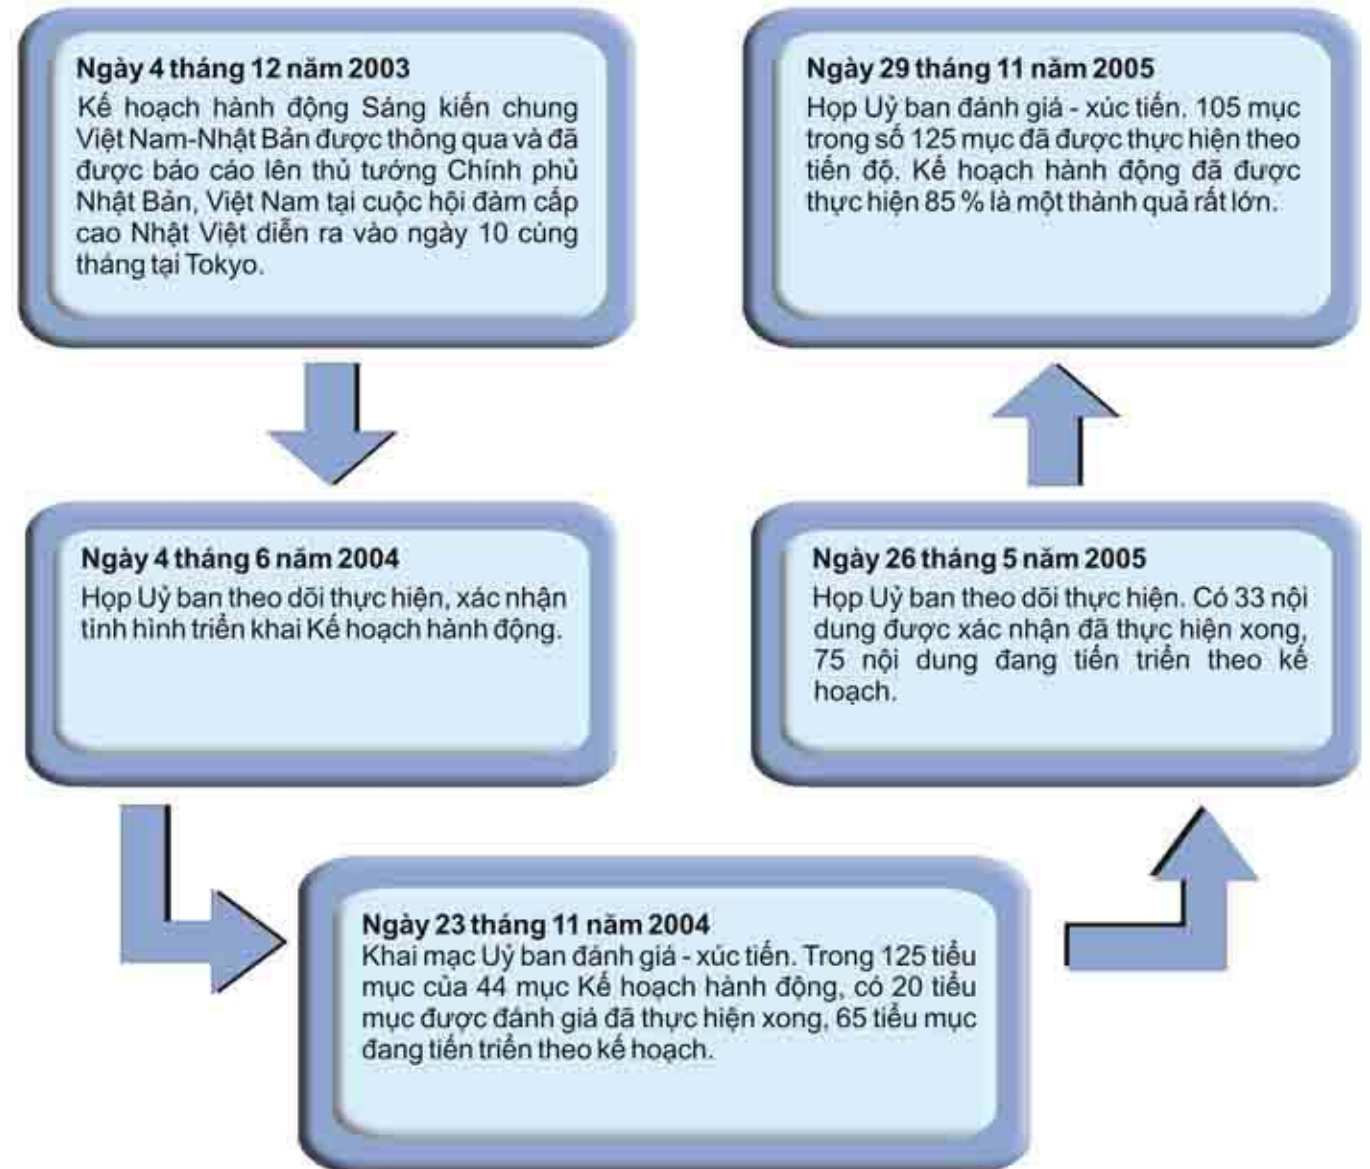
Ngày 4 tháng 12 năm 2003
Kế hoạch hành động Sáng kiến chung Việt Nam-Nhật Bản được thông qua và đã được báo cáo lên thủ tướng Chính phủ Nhật Bản, Việt Nam tại cuộc hội đàm cấp cao Nhật Việt diễn ra vào ngày 10 cùng tháng tại Tokyo.

Ngày 4 tháng 6 năm 2004
Họp Uỷ ban theo dõi thực hiện, xác nhận tình hình triển khai Kế hoạch hành động.

Ngày 23 tháng 11 năm 2004
Khai mạc Uỷ ban đánh giá - xúc tiến. Trong 125 tiểu mục của 44 mục Kế hoạch hành động, có 20 tiểu mục được đánh giá đã thực hiện xong, 65 tiểu mục đang tiến triển theo kế hoạch.

Ngày 26 tháng 5 năm 2005
Họp Uỷ ban theo dõi thực hiện. Có 33 nội dung được xác nhận đã thực hiện xong, 75 nội dung đang tiến triển theo kế hoạch.

Ngày 29 tháng 11 năm 2005
Họp Uỷ ban đánh giá - xúc tiến. 105 mục trong số 125 mục đã được thực hiện theo tiến độ. Kế hoạch hành động đã được thực hiện 85 % là một thành quả rất lớn.